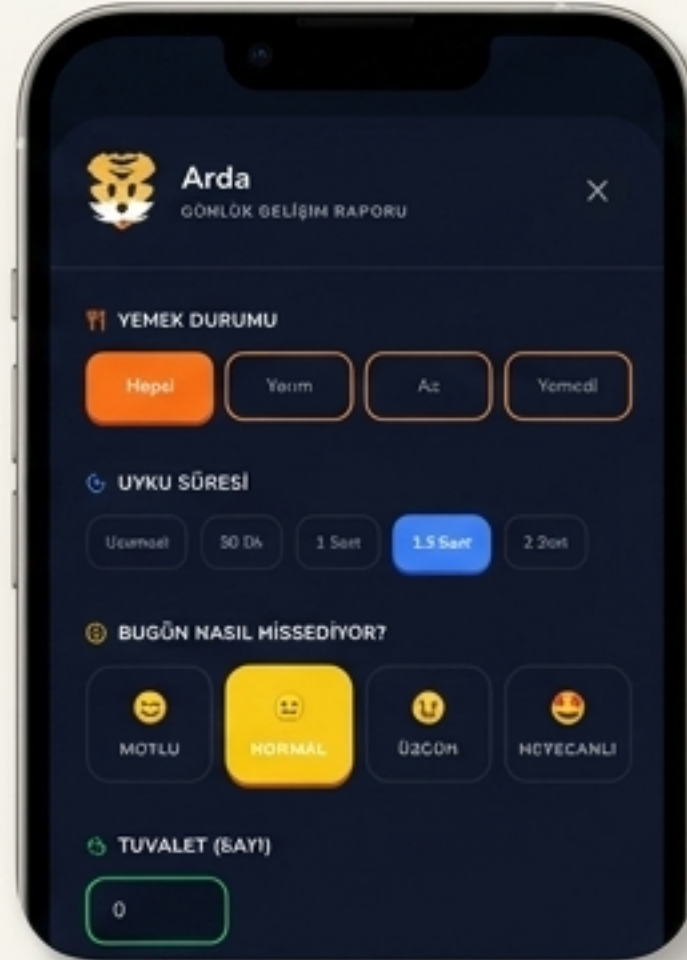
Arda
GÜNLÜK GELİŞİM RAPORU

×

YEMEK DURUMU

Hepsi

Yarım

Az

Yemedi

UYKU SÜRESİ

Uyumadı

30 Dk

1 Saat

1.5 Saat

2 Saat

BUGÜN NASIL MİSSEDİYOR?

MUTLU

NORMAL

ÜZGÜN

HEYECANLI

TUVALET (SAYI)

0